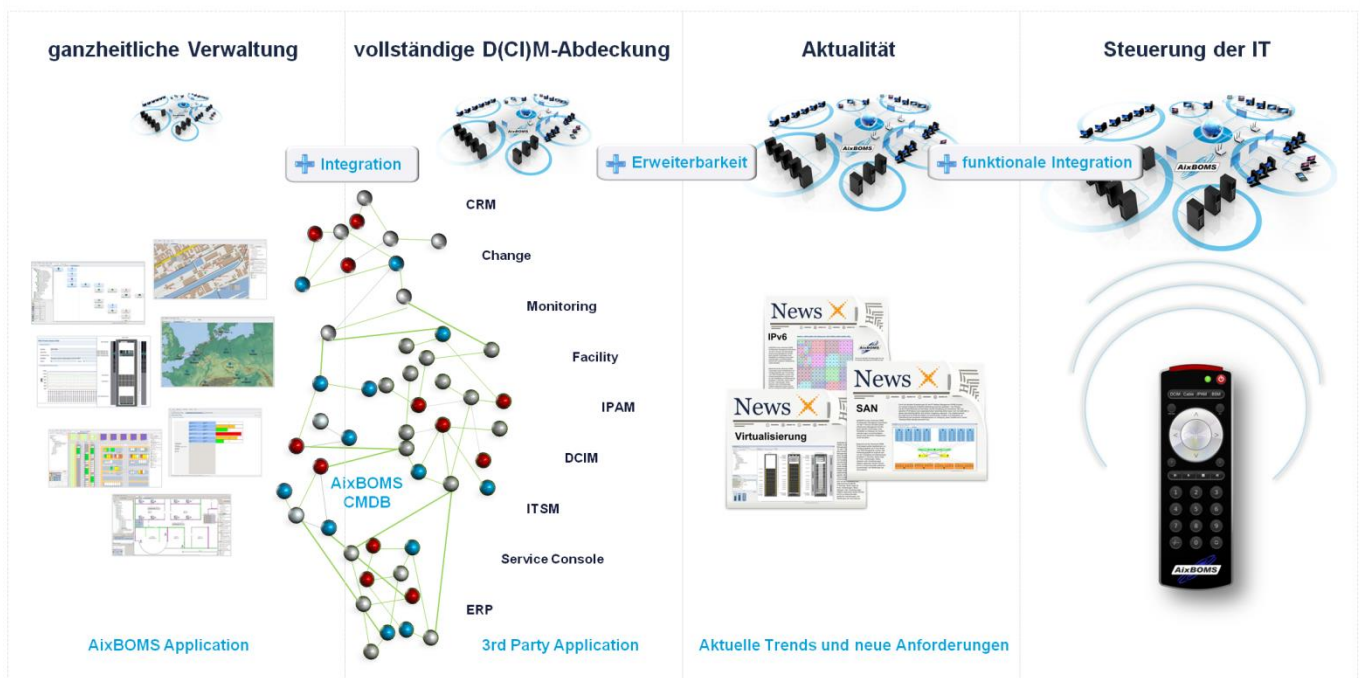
ganzheitliche Verwaltung

vollständige D(CI)M-Abdeckung

Aktualität

Steuerung der IT

Integration

Erweiterbarkeit

funktionale Integration

AixBOMS

AixBOMS

AixBOMS

CRM

Change

Monitoring

Facility

IPAM

DCIM

ITSM

Service Console

ERP

AixBOMS CMDB

News

IPv6

News

SAN

News

Virtualisierung

AixBOMS

AixBOMS Application

3rd Party Application

Aktuelle Trends und neue Anforderungen